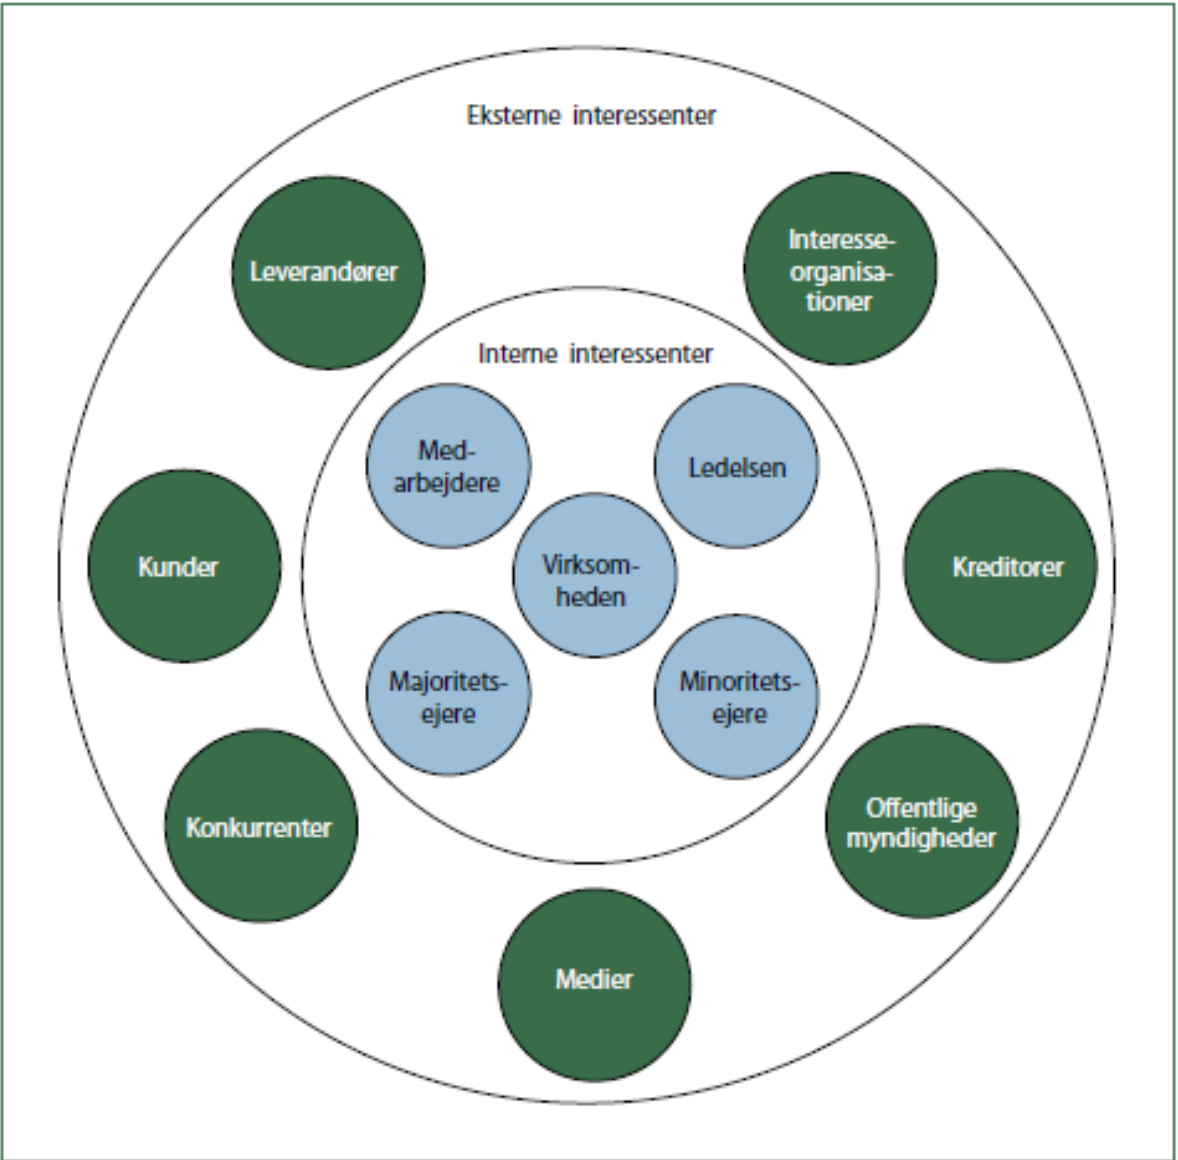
Eksterne interessenter

Leverandører

Interesseorganisationer

Interne interessenter

Medarbejdere

Ledelsen

Kunder

Virksomheden

Kreditorer

Majoritetsejere

Minoritetsejere

Konkurrenter

Offentlige myndigheder

Medier